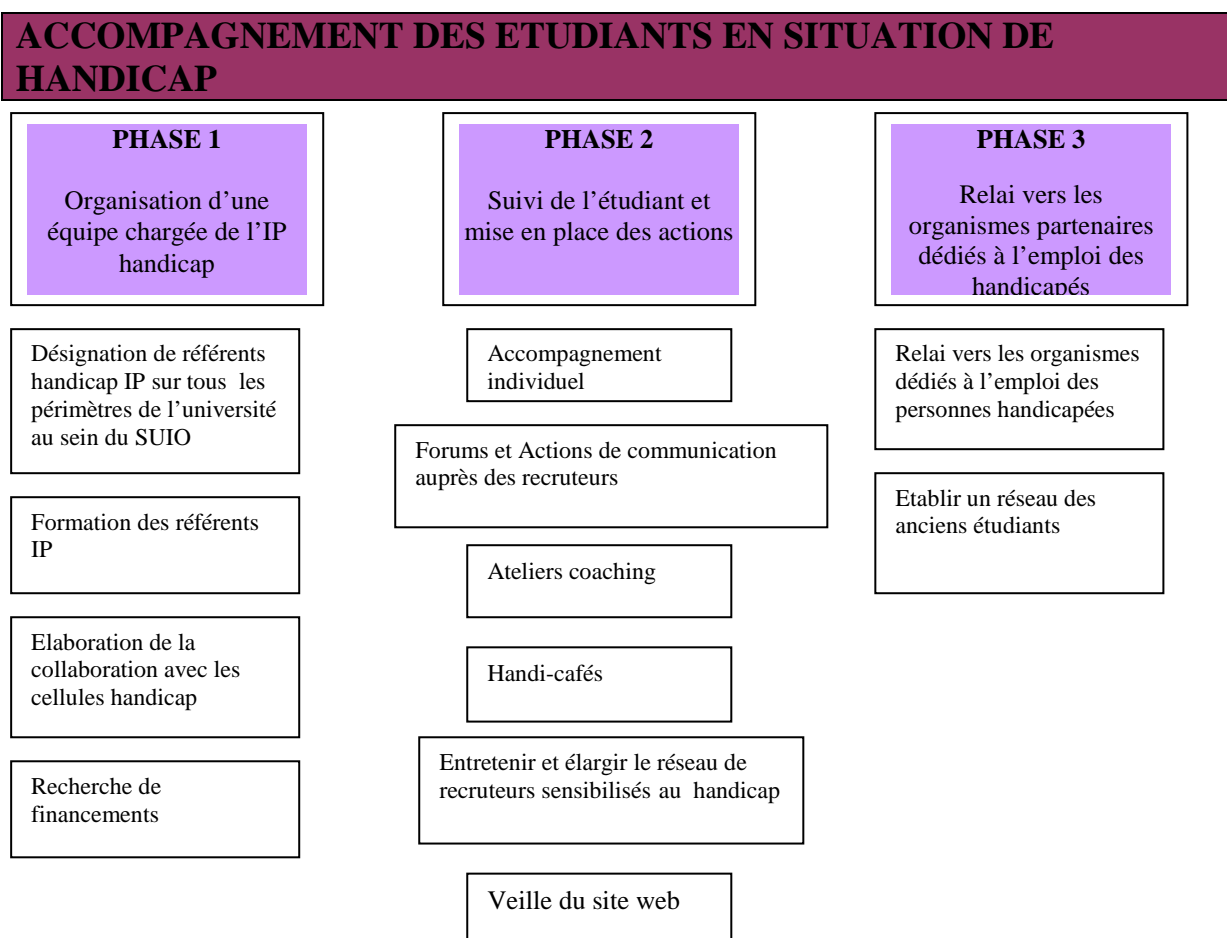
ACCOMPAGNEMENT DES ETUDIANTS EN SITUATION DE HANDICAP

PHASE 1

Organisation d'une équipe chargée de l'IP handicap

Désignation de référents handicap IP sur tous les périmètres de l'université au sein du SUIO

Formation des référents IP

Elaboration de la collaboration avec les cellules handicap

Recherche de financements

PHASE 2

Suivi de l'étudiant et mise en place des actions

Accompagnement individuel

Forums et Actions de communication auprès des recruteurs

Ateliers coaching

Handi-cafés

Entretenir et élargir le réseau de recruteurs sensibilisés au handicap

Veille du site web

PHASE 3

Relai vers les organismes partenaires dédiés à l'emploi des handicapés

Relai vers les organismes dédiés à l'emploi des personnes handicapées

Etablir un réseau des anciens étudiants